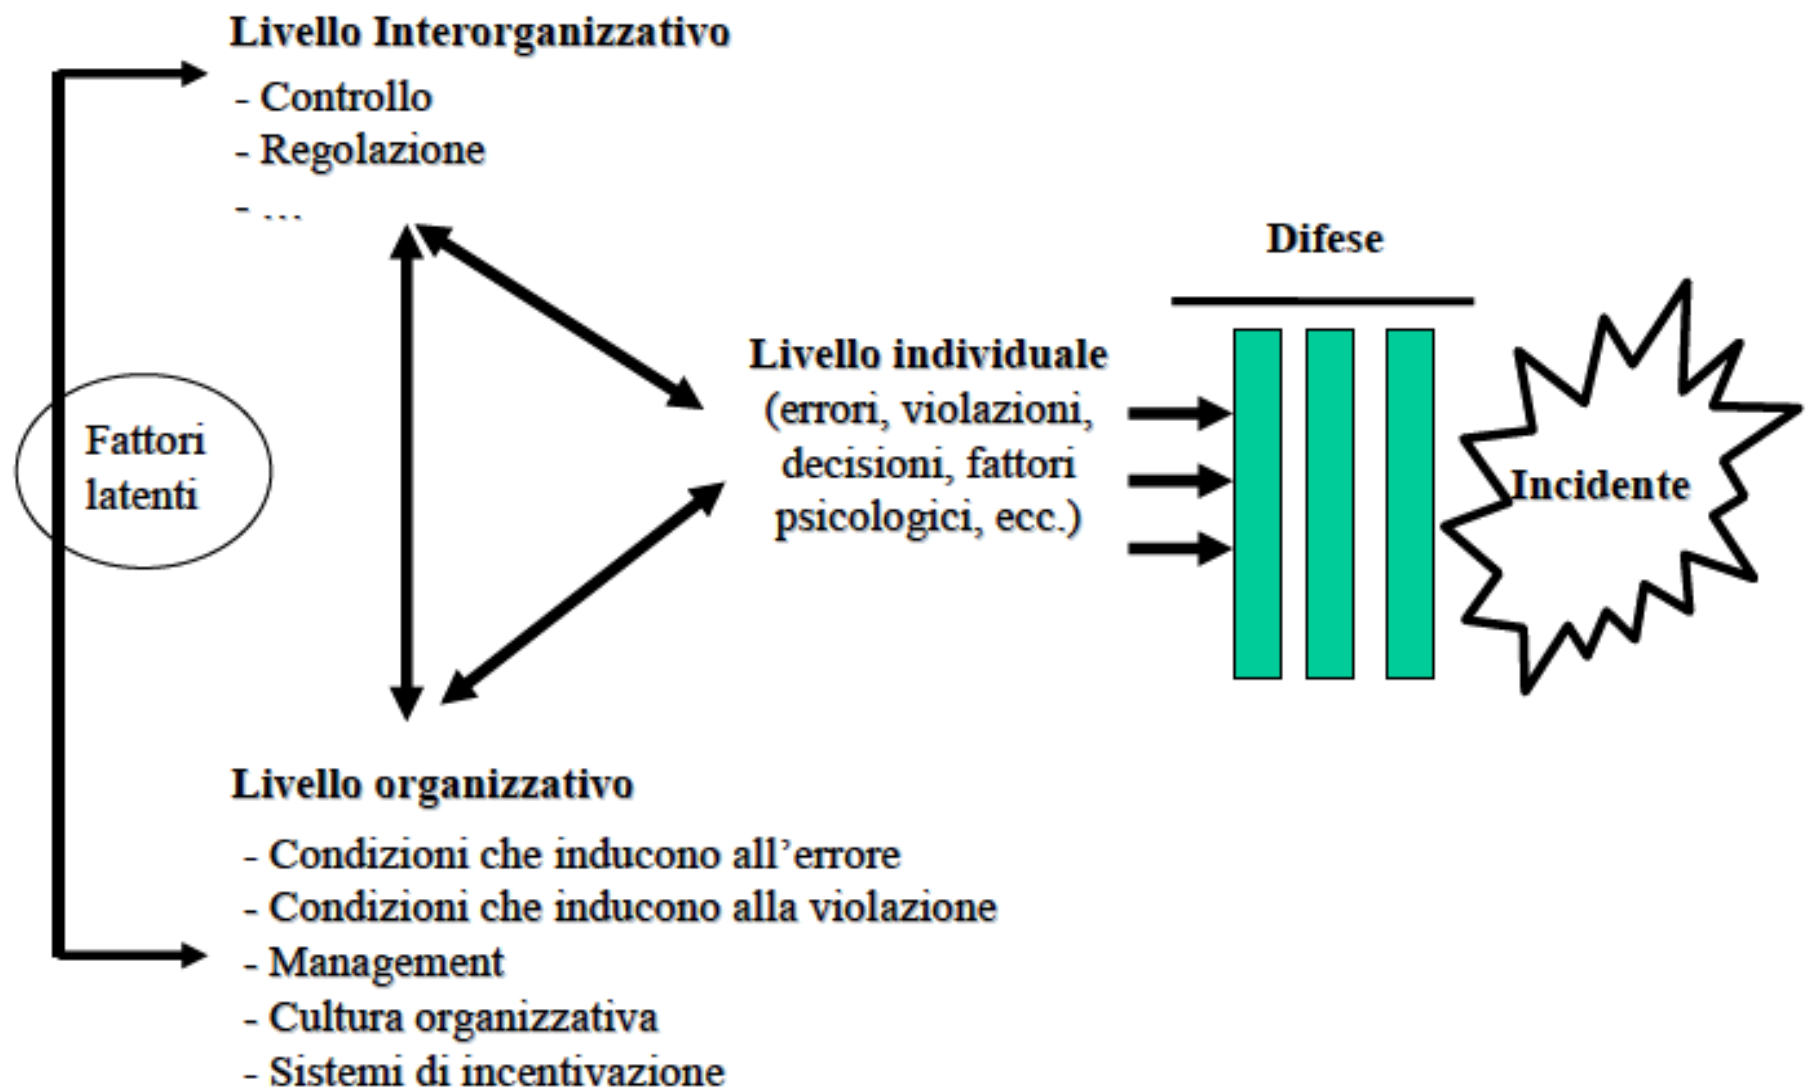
Livello Interorganizzativo
- Controllo
- Regolazione
- ...

Fattori latenti

Livello individuale
(errori, violazioni, decisioni, fattori psicologici, ecc.)

Difese

Incidente

Livello organizzativo
- Condizioni che inducono all'errore
- Condizioni che inducono alla violazione
- Management
- Cultura organizzativa
- Sistemi di incentivazione